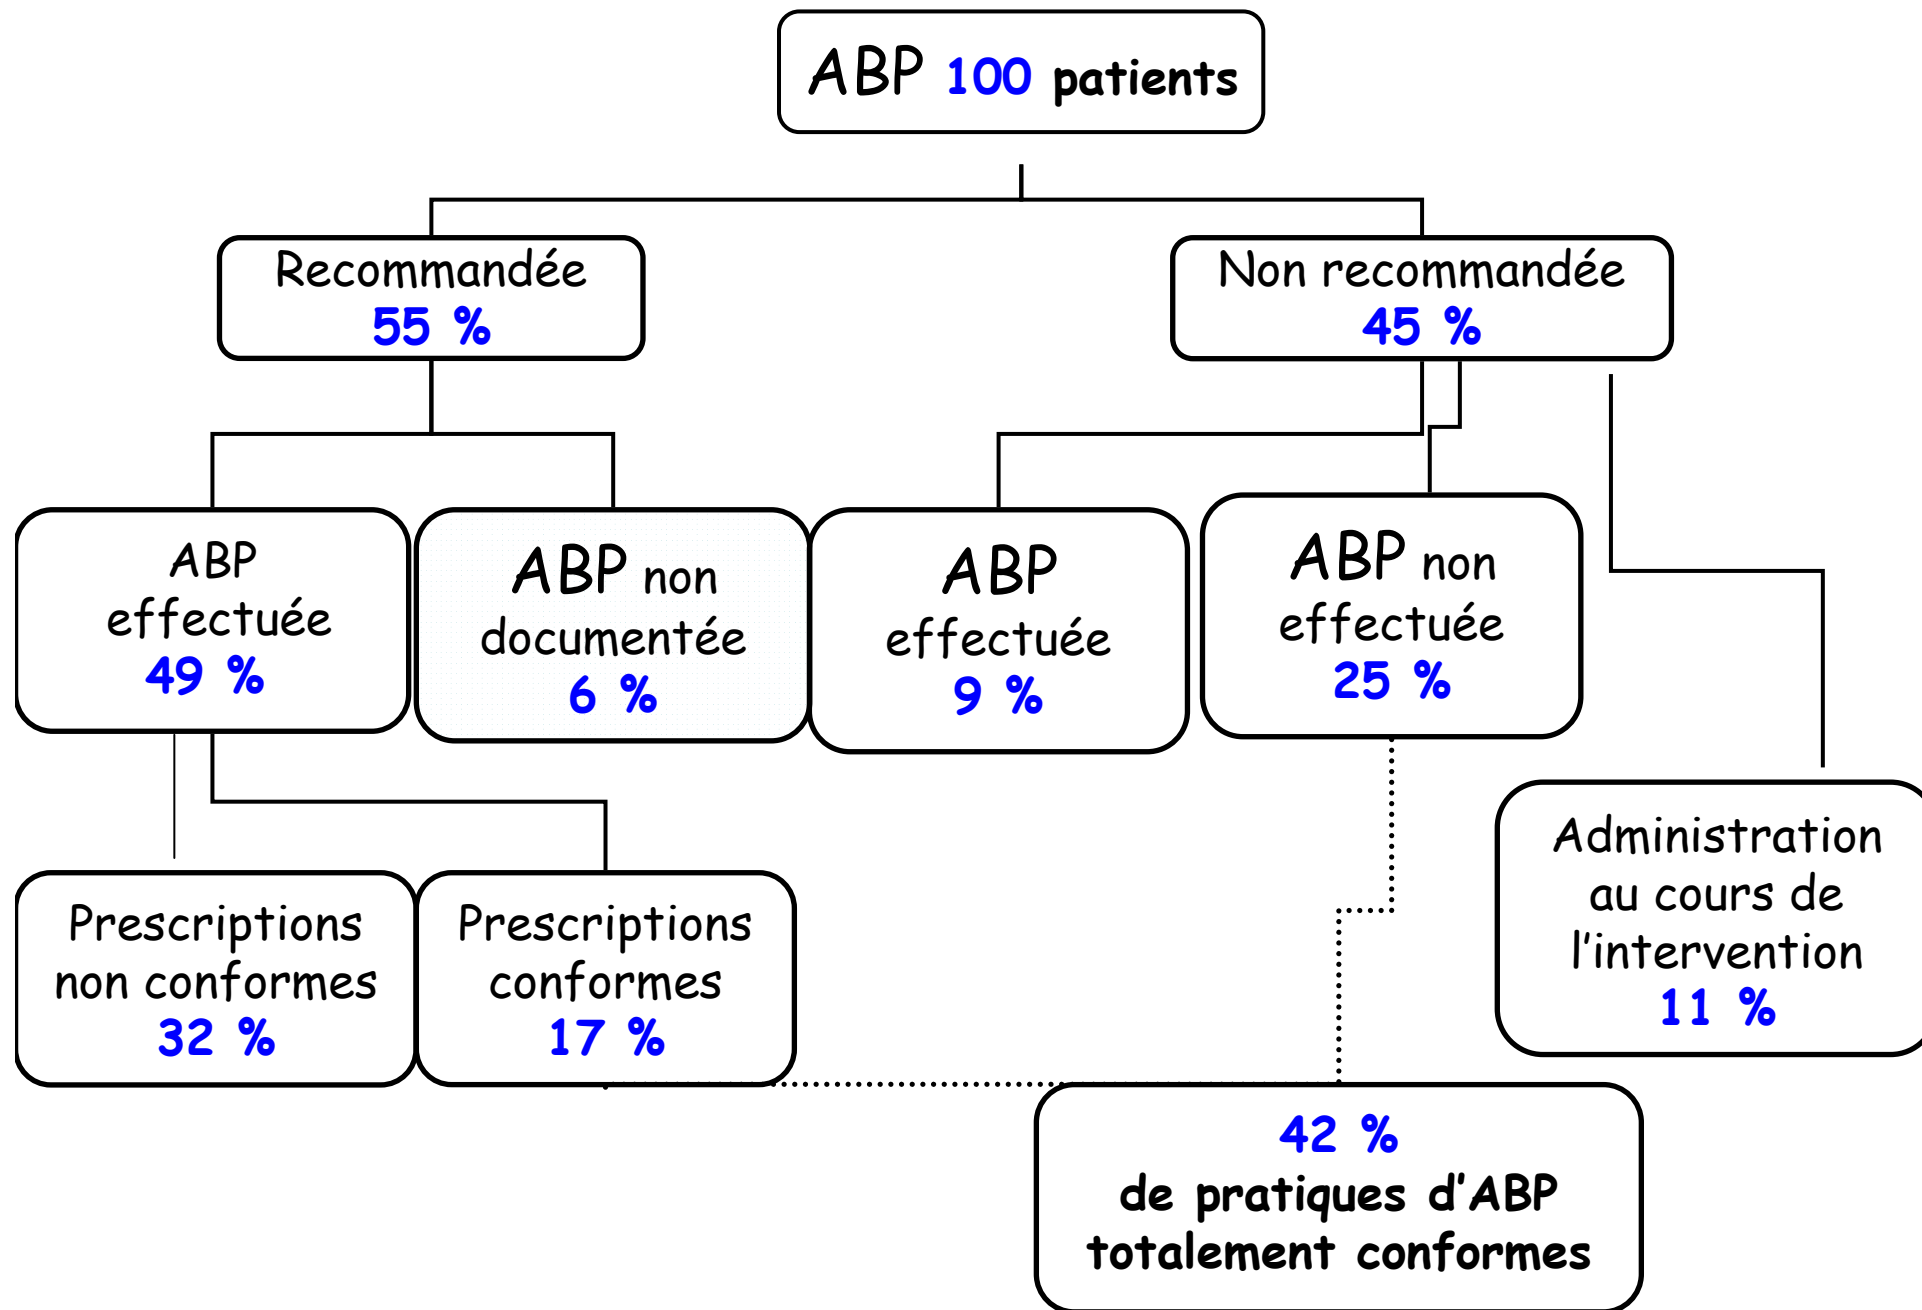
ABP 100 patients

Recommandée 55 %

Non recommandée 45 %

ABP effectuée 49 %

ABP non documentée 6 %

ABP effectuée 9 %

ABP non effectuée 25 %

Prescriptions non conformes 32 %

Prescriptions conformes 17 %

Administration au cours de l'intervention 11 %

42 % de pratiques d'ABP totalement conformes